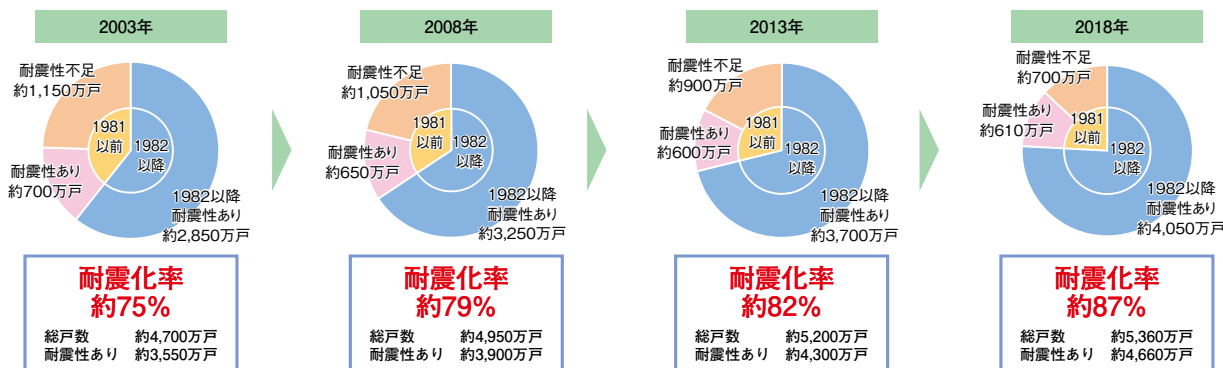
2003年

耐震性不足
約1,150万戸

1981
以前

1982
以降

耐震性あり
約700万戸

1982以降
耐震性あり
約2,850万戸

耐震化率
約75%

総戸数 約4,700万戸
耐震性あり 約3,550万戸

2008年

耐震性不足
約1,050万戸

1981
以前

1982
以降

耐震性あり
約650万戸

1982以降
耐震性あり
約3,250万戸

耐震化率
約79%

総戸数 約4,950万戸
耐震性あり 約3,900万戸

2013年

耐震性不足
約900万戸

耐震性あり
約600万戸

1981
以前

1982
以降

1982以降
耐震性あり
約3,700万戸

耐震化率
約82%

総戸数 約5,200万戸
耐震性あり 約4,300万戸

2018年

耐震性不足
約700万戸

耐震性あり
約610万戸

1981
以前

1982
以降

1982以降
耐震性あり
約4,050万戸

耐震化率
約87%

総戸数 約5,360万戸
耐震性あり 約4,660万戸